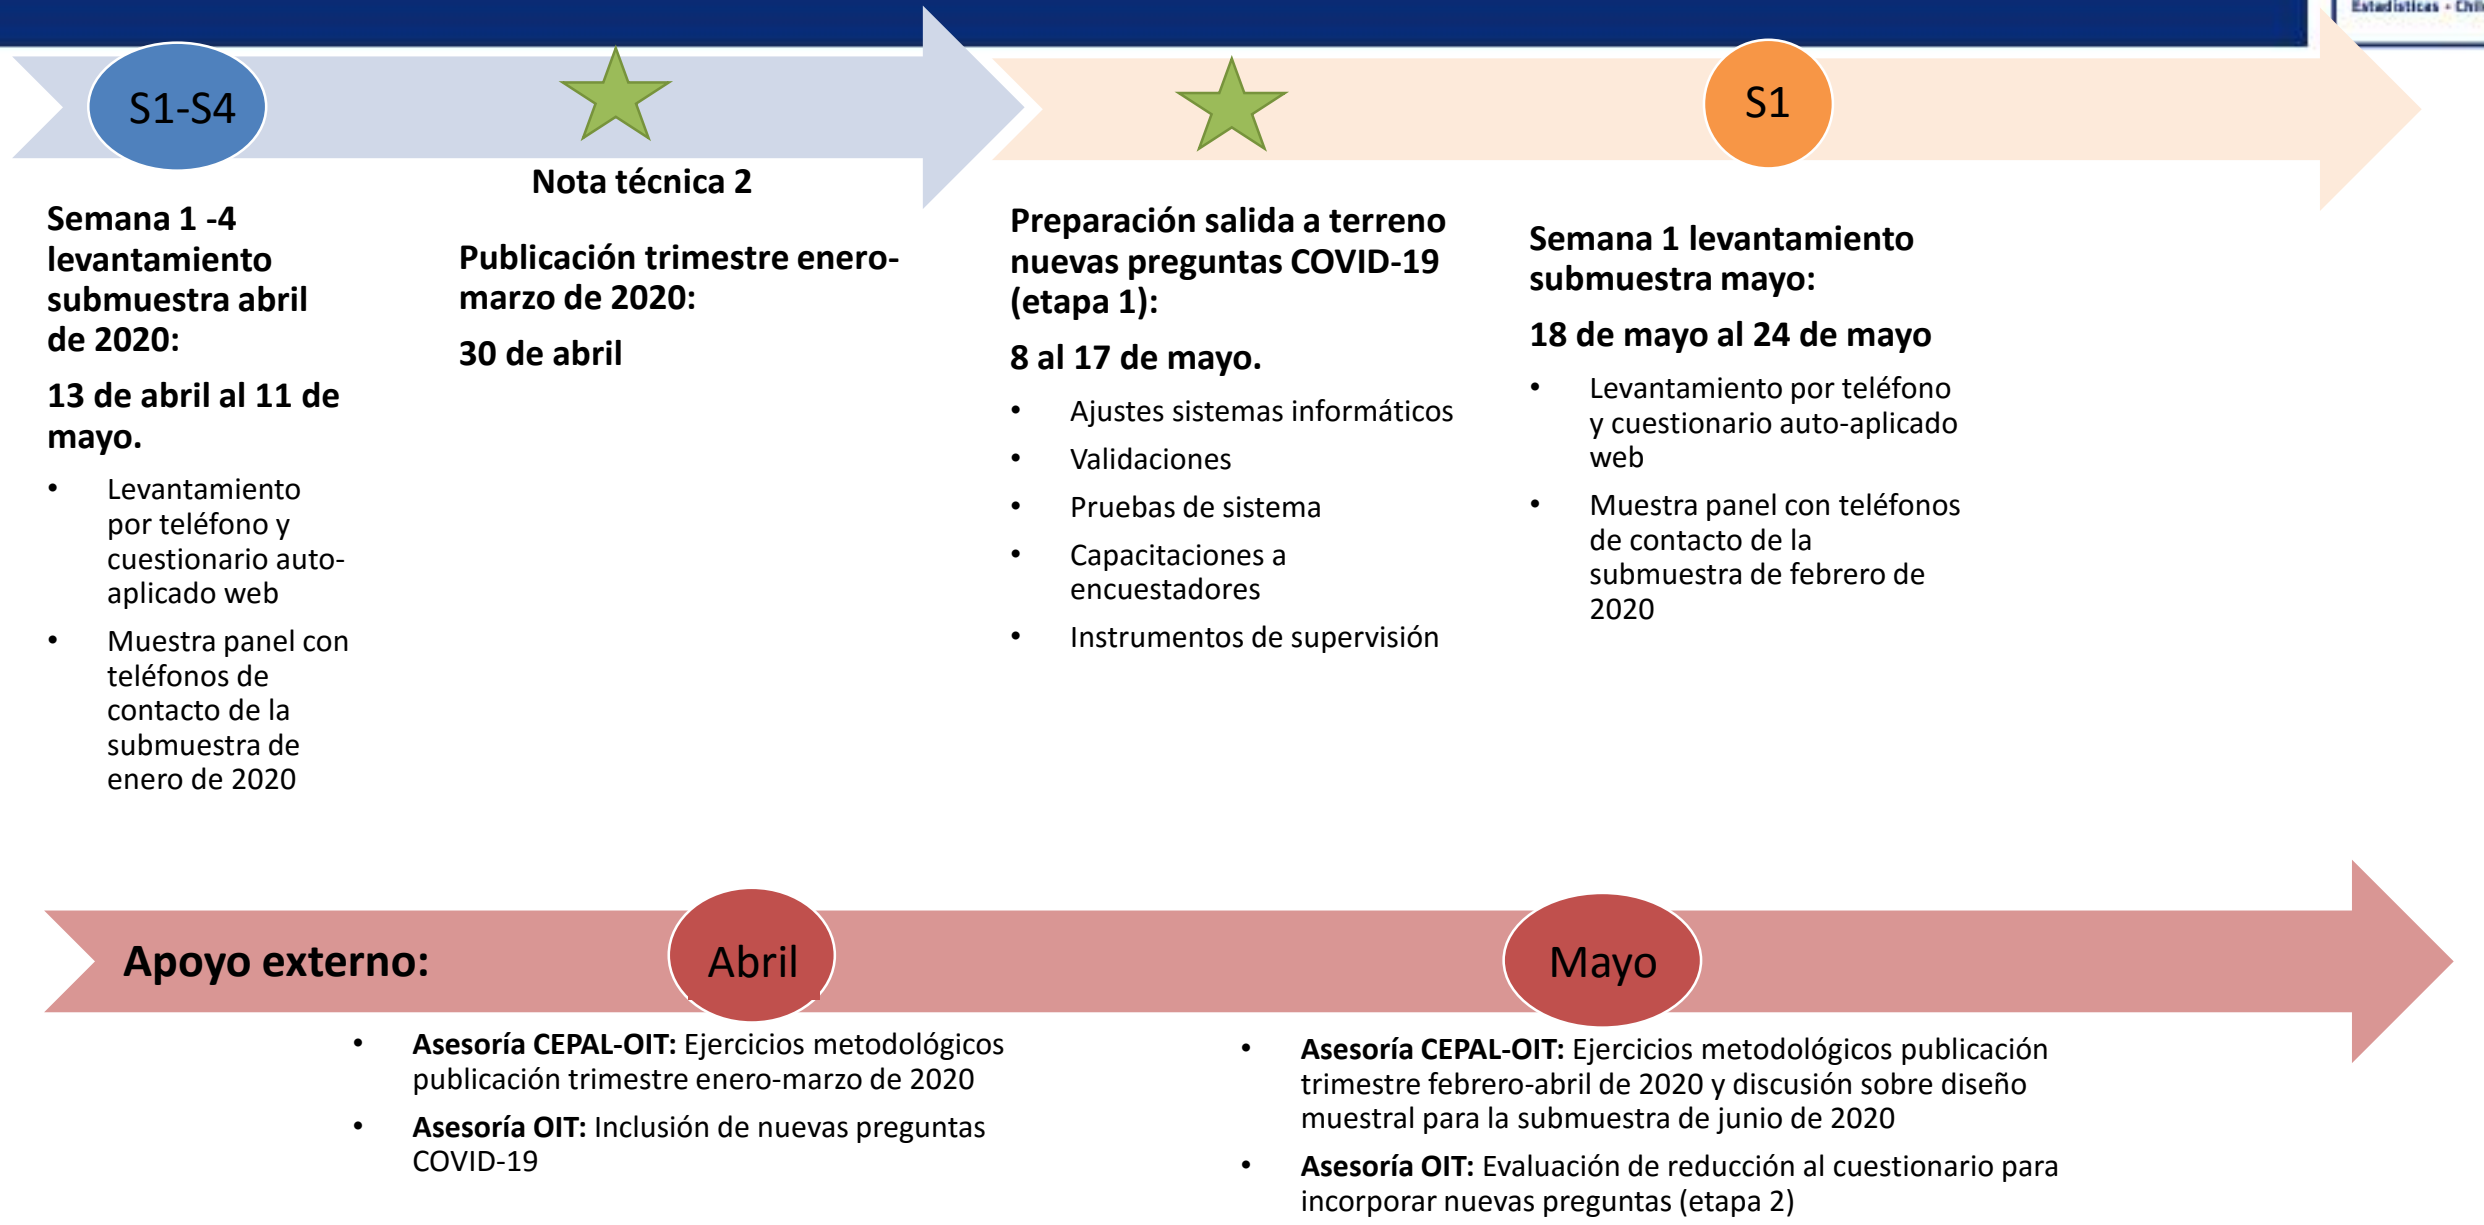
Estadísticas · Chi

S1-S4

Nota técnica 2

Semana 1 -4 levantamiento submuestra abril de 2020:

13 de abril al 11 de mayo.

- Levantamiento por teléfono y cuestionario auto-aplicado web
- Muestra panel con teléfonos de contacto de la submuestra de enero de 2020

Publicación trimestre enero-marzo de 2020:

30 de abril

Preparación salida a terreno nuevas preguntas COVID-19 (etapa 1):

8 al 17 de mayo.

- Ajustes sistemas informáticos
- Validaciones
- Pruebas de sistema
- Capacitaciones a encuestadores
- Instrumentos de supervisión

S1

Semana 1 levantamiento submuestra mayo:

18 de mayo al 24 de mayo

- Levantamiento por teléfono y cuestionario auto-aplicado web
- Muestra panel con teléfonos de contacto de la submuestra de febrero de 2020

Apoyo externo:

Abril

Mayo

- **Asesoría CEPAL-OIT:** Ejercicios metodológicos publicación trimestre enero-marzo de 2020
- **Asesoría OIT:** Inclusión de nuevas preguntas COVID-19

- **Asesoría CEPAL-OIT:** Ejercicios metodológicos publicación trimestre febrero-abril de 2020 y discusión sobre diseño muestral para la submuestra de junio de 2020
- **Asesoría OIT:** Evaluación de reducción al cuestionario para incorporar nuevas preguntas (etapa 2)